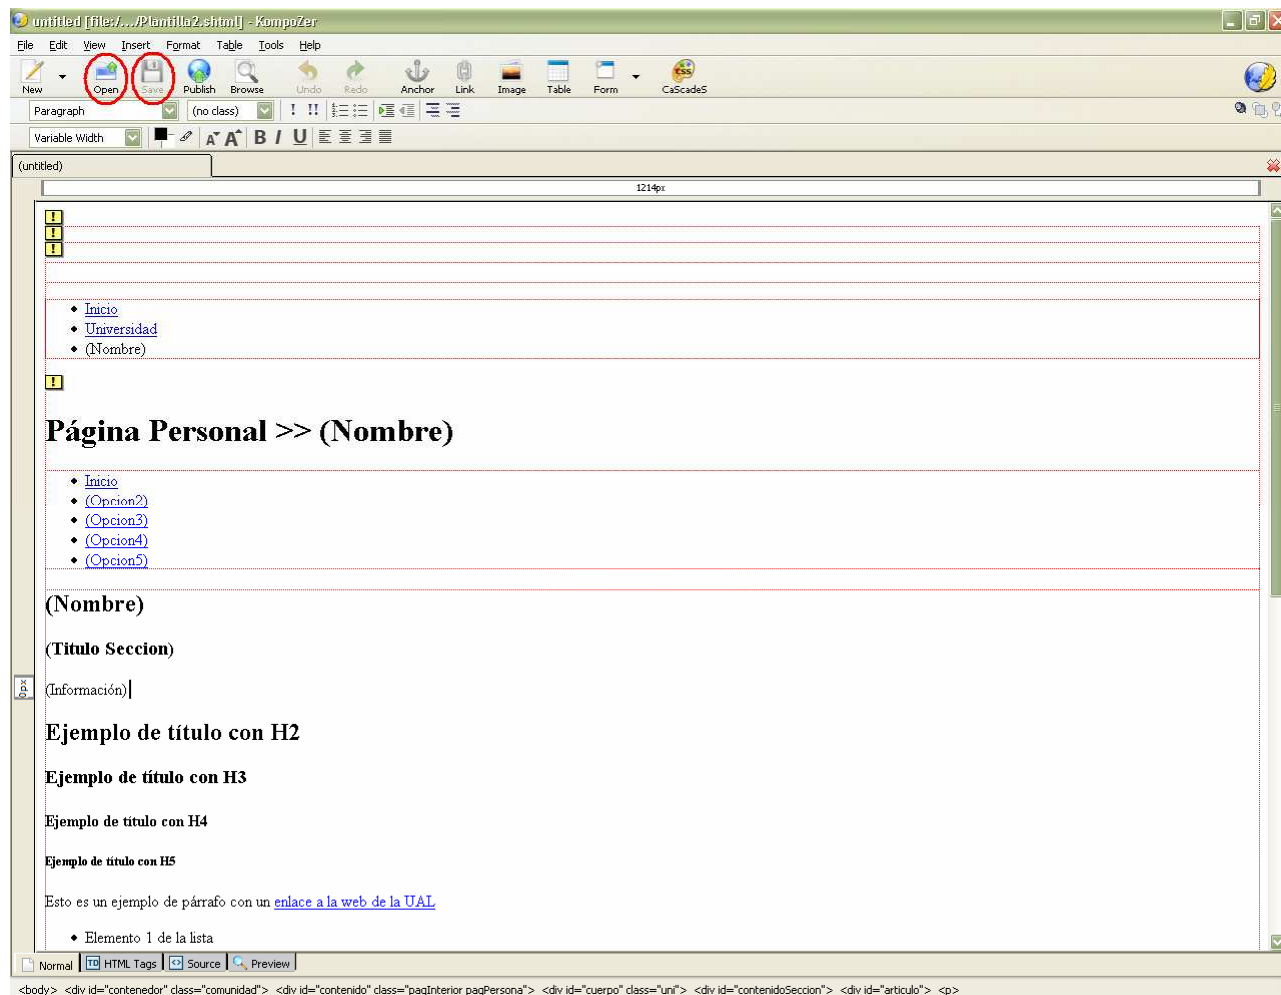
untitled [file:/.../Plantilla2.shtml] - KompoZer

File Edit View Insert Format Table Tools Help

New Open Save Publish Browse Undo Redo Anchor Link Image Table Form CaScadeS

Paragraph (no class)

Variable Width

(untitled)

1214px

- Inicio
- Universidad
- (Nombre)

# Página Personal >> (Nombre)

- Inicio
- (Opcion2)
- (Opcion3)
- (Opcion4)
- (Opcion5)

(Nombre)

(Titulo Seccion)

(Información)

Ejemplo de título con H2

Ejemplo de título con H3

Ejemplo de título con H4

Ejemplo de título con H5

Esto es un ejemplo de párrafo con un enlace a la web de la UAL

- Elemento 1 de la lista

0px

Normal HTML Tags Source Preview

<body> <div id="contenedor" class="comunidad"> <div id="contenido" class="pagInterior pagPersona"> <div id="cuerpo" class="uni"> <div id="contenidoSeccion"> <div id="articulo"> <p>